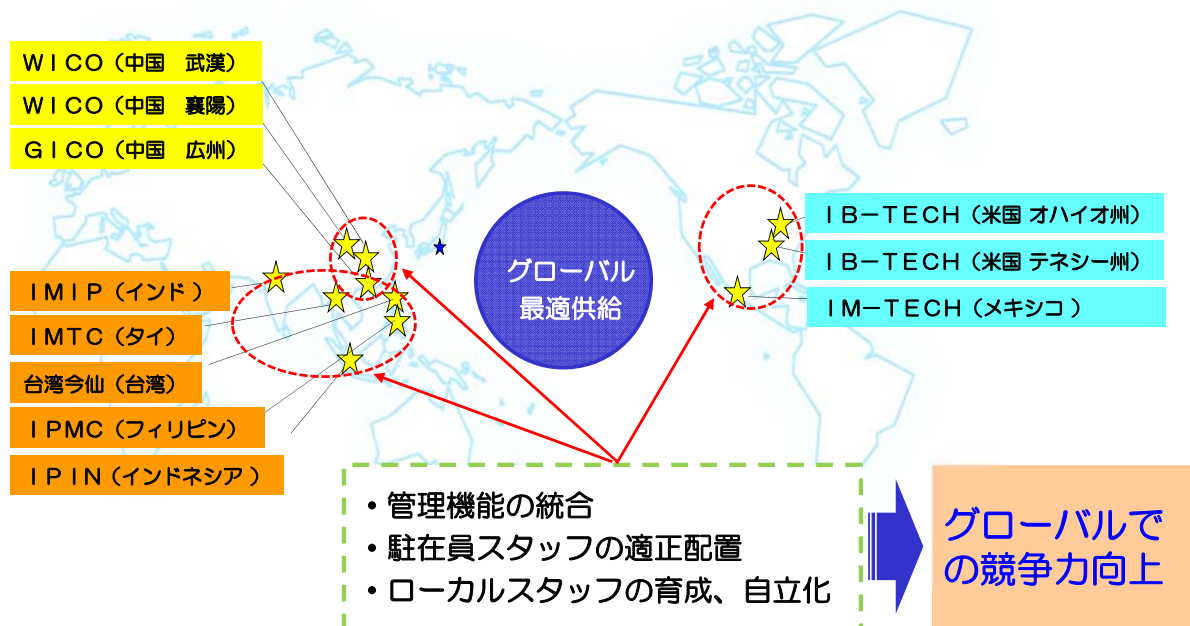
ＷＩＣＯ（中国　武漢）

ＷＩＣＯ（中国　襄陽）

ＧＩＣＯ（中国　広州）

ＩＭＩＰ（インド）

ＩＭＴＣ（タイ）

台湾今仙（台湾）

ＩＰＭＣ（フィリピン）

ＩＰＩＮ（インドネシア）

グローバル
最適供給

ＩＢ－ＴＥＣＨ（米国 オハイオ州）

ＩＢ－ＴＥＣＨ（米国 テネシー州）

ＩＭ－ＴＥＣＨ（メキシコ）

・管理機能の統合
・駐在員スタッフの適正配置
・ローカルスタッフの育成、自立化

グローバルでの競争力向上